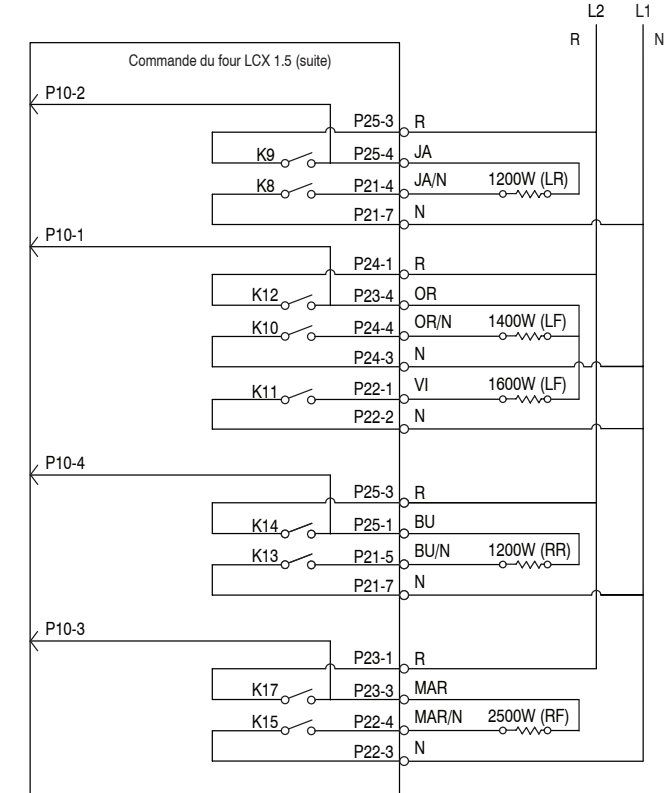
L2 L1
R N

Commande du four LCX 1.5 (suite)

P10-2
P25-3 R
K9 P25-4 JA
K8 P21-4 JA/N 1200W (LR)
P21-7 N

P10-1
P24-1 R
K12 P23-4 OR
K10 P24-4 OR/N 1400W (LF)
P24-3 N
K11 P22-1 VI 1600W (LF)
P22-2 N

P10-4
P25-3 R
K14 P25-1 BU
K13 P21-5 BU/N 1200W (RR)
P21-7 N

P10-3
P23-1 R
K17 P23-3 MAR
K15 P22-4 MAR/N 2500W (RF)
P22-3 N